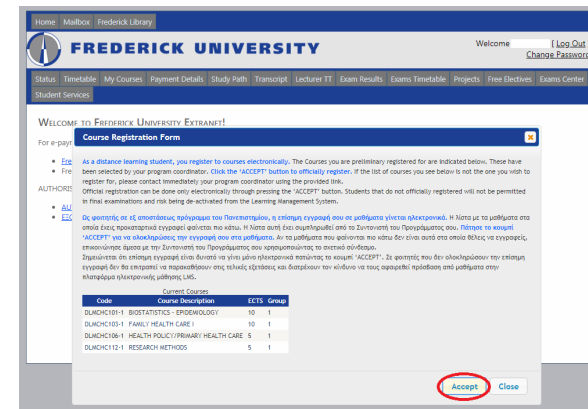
Home Mailbox Frederick Library

FREDERICK UNIVERSITY

Welcome [ Log Out
Change Password

Status Timetable My Courses Payment Details Study Path Transcript Lecturer TT Exam Results Exams Timetable Projects Free Electives Exams Center
Student Services

WELCOME TO FREDERICK UNIVERSITY EXTRANET!

For e-payr

• Free
• Free

AUTHORIS

• AU
• ECE

Course Registration Form

As a distance learning student, you register to courses electronically. The Courses you are preliminary registered for are indicated below. These have been selected by your program coordinator. Click the 'ACCEPT' button to officially register. If the list of courses you see below is not the one you wish to register for, please contact immediately your program coordinator using the provided link.
Official registration can be done only electronically through pressing the 'ACCEPT' button. Students that do not officially registered will not be permitted in final examinations and risk being de-activated from the Learning Management System.

Ως φοιτητής σε εξ αποστάσεως πρόγραμμα του Πανεπιστημίου, η επίσημη εγγραφή σου σε μαθήματα γίνεται ηλεκτρονικά. Η λίστα με τα μαθήματα στα οποία έχεις προκαταρτικά εγγραφεί φαίνεται πιο κάτω. Η λίστα αυτή έχει συμπληρωθεί από το Συντονιστή του Προγράμματος σου. Πάτησε το κουμπί 'ACCEPT' για να ολοκληρώσεις την εγγραφή σου στα μαθήματα. Αν τα μαθήματα που φαίνονται πιο κάτω δεν είναι αυτά στα οποία θέλεις να εγγραφείς, επικοινώνησε άμεσα με την Συντονιστή του Προγράμματος σου χρησιμοποιώντας το σχετικό σύνδεσμο.
Σημειώνεται ότι επίσημη εγγραφή είναι δυνατό να γίνει μόνο ηλεκτρονικά πατώντας το κουμπί 'ACCEPT'. Σε φοιτητές που δεν ολοκληρώσουν την επίσημη εγγραφή δεν θα επιτραπεί να παρακαθίσουν στις τελικές εξετάσεις και διατρέχουν τον κίνδυνο να τους αφαιρεθεί πρόσβαση από μαθήματα στην πλατφόρμα ηλεκτρονικής μάθησης LMS.

Current Courses

| Code | Course Description | ECTS | Group |
|---|---|---|---|
| DLMCHC101-1 | BIOSTATISTICS - EPIDEMIOLOGY | 10 | 1 |
| DLMCHC103-1 | FAMILY HEALTH CARE I | 10 | 1 |
| DLMCHC106-1 | HEALTH POLICY/PRIMARY HEALTH CARE | 5 | 1 |
| DLMCHC112-1 | RESEARCH METHODS | 5 | 1 |

Accept Close